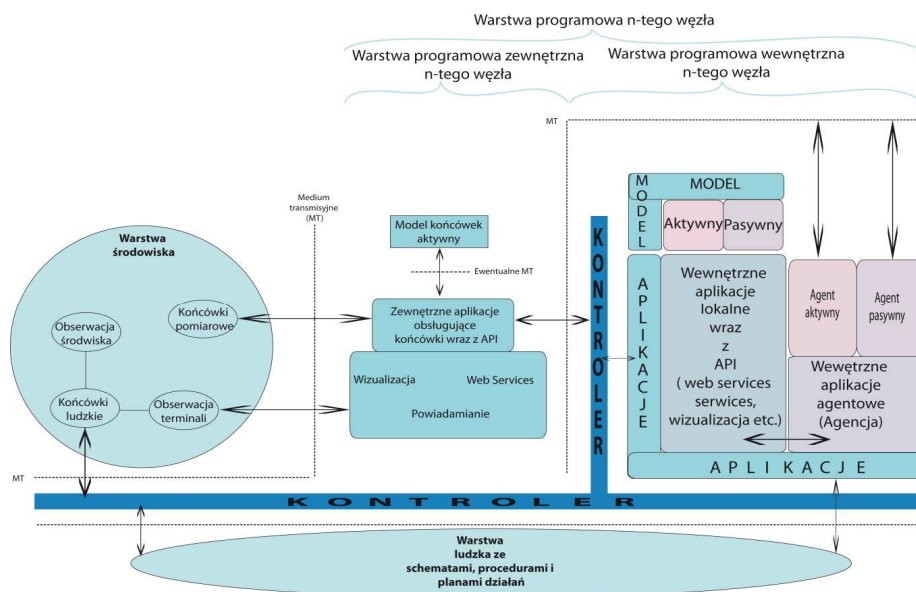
Warstwa programowa n-tego węzła

Warstwa programowa zewnętrzna n-tego węzła

Warstwa programowa wewnętrzna n-tego węzła

MT

Medium transmisyjne (MT)

Warstwa środowiska

Końcówki pomiarowe

Obserwacja środwiska

Końcówki ludzkie

Obserwacja terminali

Model końcówek aktywny

Ewentualne MT

Zewnętrzne aplikacje obsługujące końcówki wraz z API

Wizualizacja

Web Services

Powiadamianie

KONTROLER

MODEL

MODEL

Aktywny

Pasywny

APLIKACJE

Wewnętrzne aplikacje lokalne wraz z API ( web services serwices, wizualizacja etc.)

Agent aktywny

Agent pasywny

Wewętrzne aplikacje agentowe (Agencja)

APLIKACJE

MT

KONTROLER

Warstwa ludzka ze schematami, procedurami i planami działań